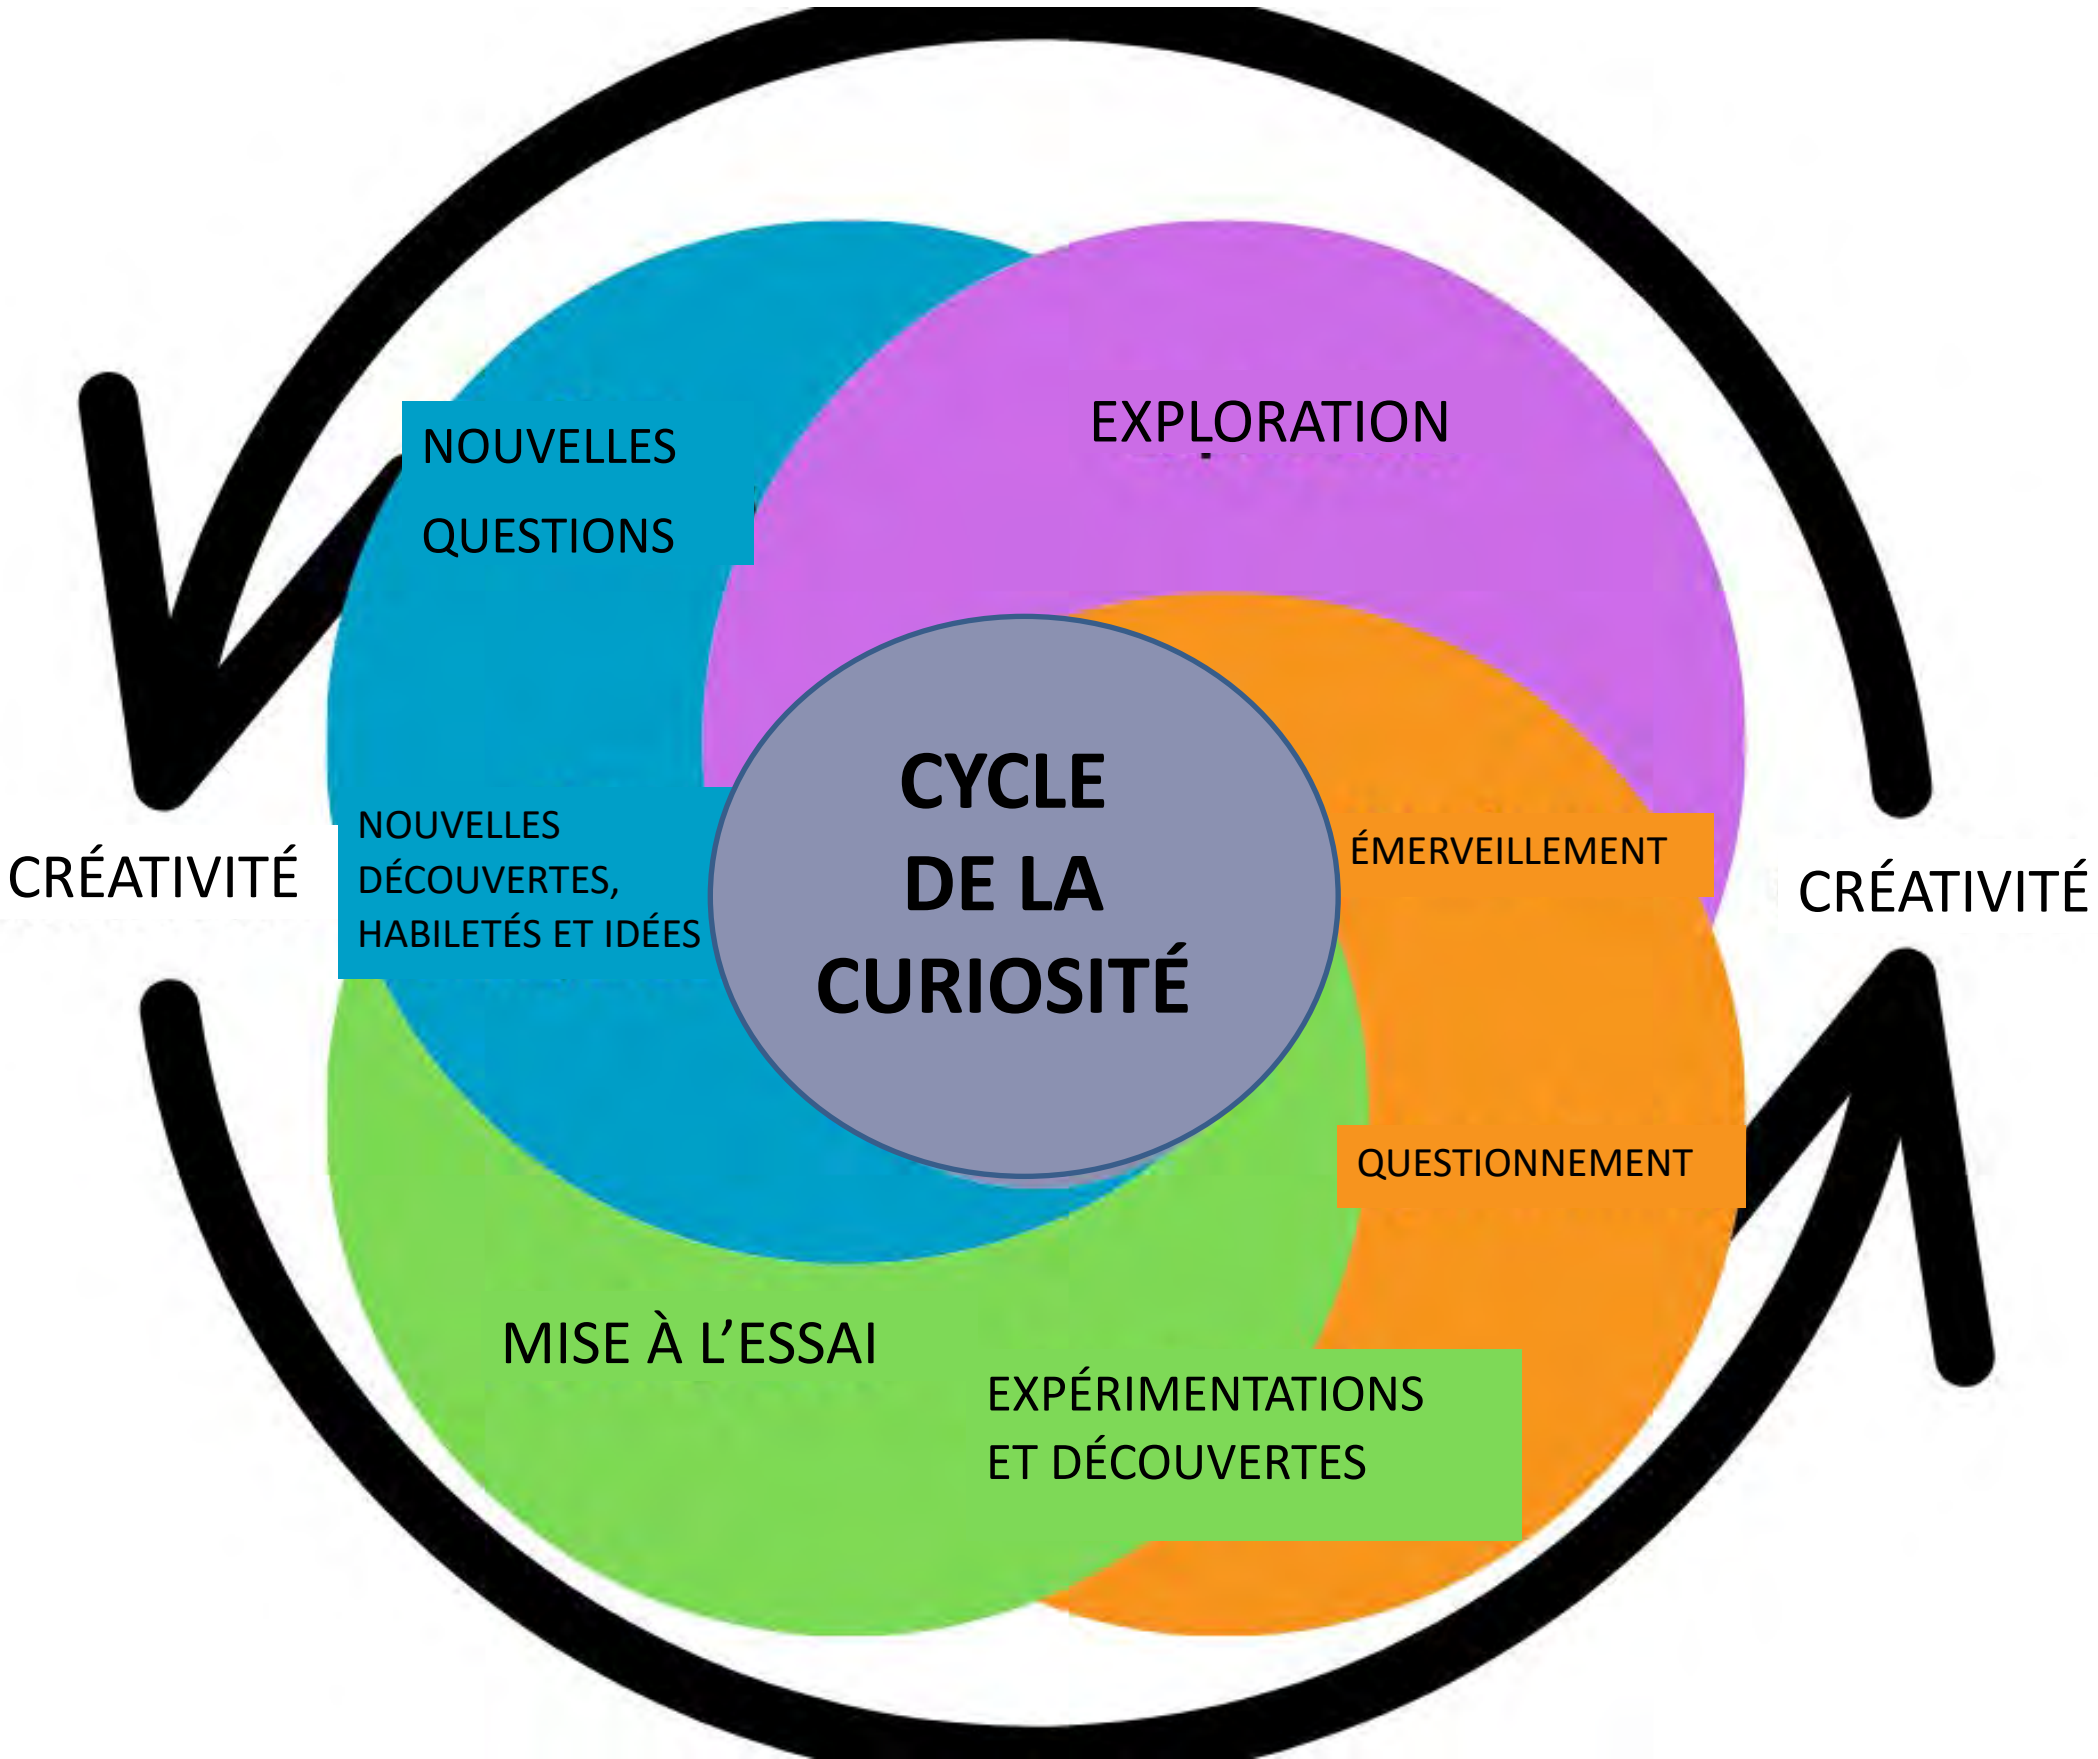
NOUVELLES QUESTIONS

EXPLORATION

CRÉATIVITÉ

NOUVELLES DÉCOUVERTES, HABILETÉS ET IDÉES

CYCLE DE LA CURIOSITÉ

ÉMERVEILLEMENT

CRÉATIVITÉ

QUESTIONNEMENT

MISE À L'ESSAI

EXPÉRIMENTATIONS ET DÉCOUVERTES